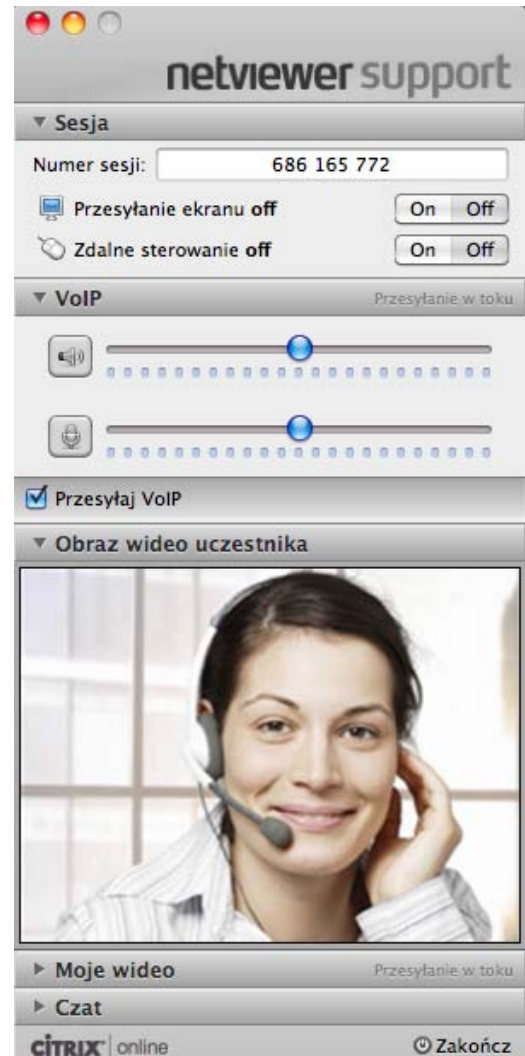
netviewer support

▼ Sesja

Numer sesji: 686 165 772

Przesyłanie ekranu off On Off

Zdalne sterowanie off On Off

▼ VoIP Przesyłanie w toku

Przesyłaj VoIP

▼ Obraz wideo uczestnika

▶ Moje wideo Przesyłanie w toku

▶ Czat

CITRIX online

Zakończ